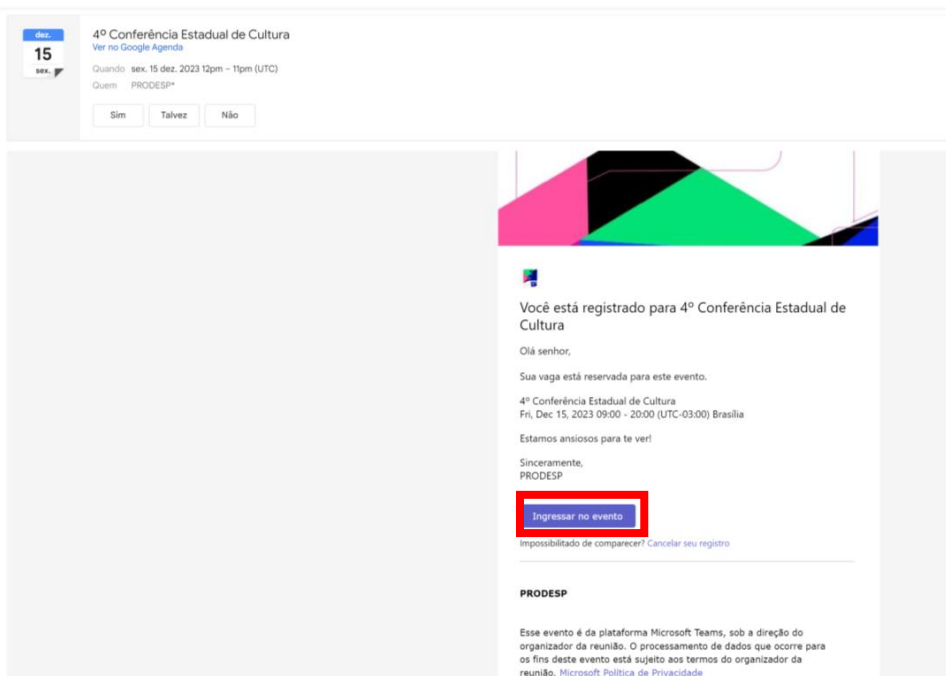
dez.
15
sex.

4º Conferência Estadual de Cultura
Ver no Google Agenda
Quando sex. 15 dez. 2023 12pm – 11pm (UTC)
Quem PRODESP*

Sim Talvez Não

Você está registrado para 4º Conferência Estadual de Cultura

Olá senhor,

Sua vaga está reservada para este evento.

4º Conferência Estadual de Cultura
Fri, Dec 15, 2023 09:00 - 20:00 (UTC-03:00) Brasília

Estamos ansiosos para te ver!

Sinceramente,
PRODESP

Ingressar no evento

Impossibilitado de comparecer? Cancelar seu registro

PRODESP

Esse evento é da plataforma Microsoft Teams, sob a direção do organizador da reunião. O processamento de dados que ocorre para os fins deste evento está sujeito aos termos do organizador da reunião. Microsoft Política de Privacidade